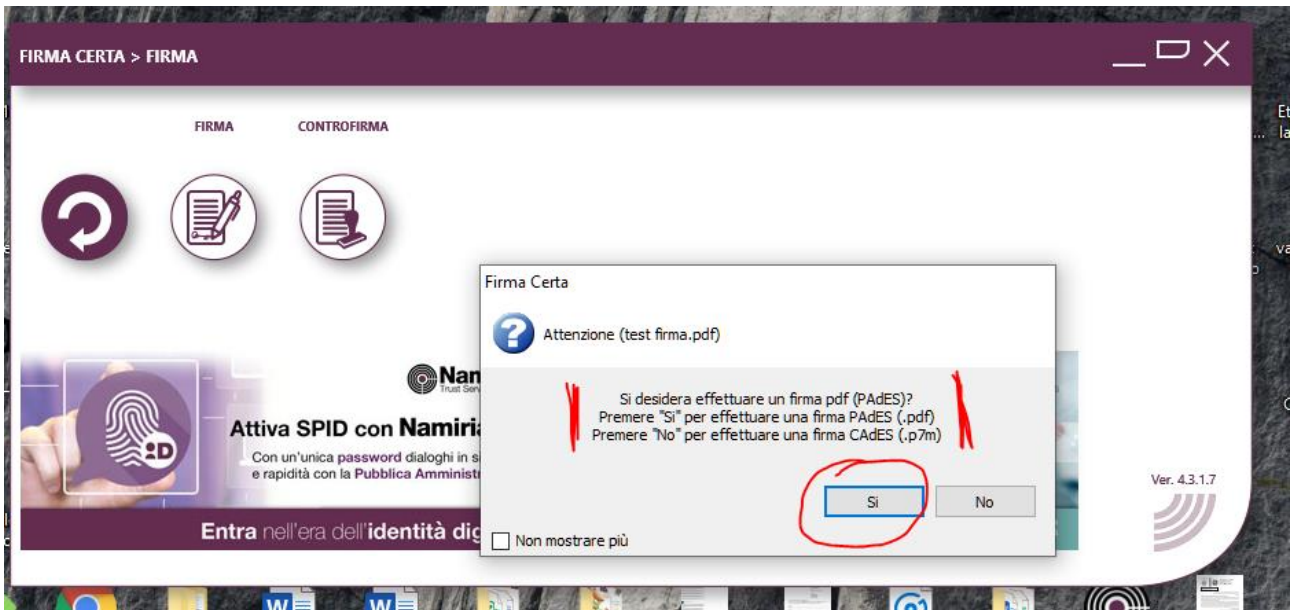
FIRMA CERTA > FIRMA

FIRMA CONTROFIRMA

Nam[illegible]
Trust Serv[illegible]

Attiva SPID con Namiri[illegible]

Con un'unica password dialoghi in s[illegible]
e rapidità con la Pubblica Amminist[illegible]

Entra nell'era dell'identità dig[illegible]

Ver. 4.3.1.7

Firma Certa

Attenzione (test firma.pdf)

Si desidera effettuare un firma pdf (PAdES)?
Premere "Si" per effettuare una firma PAdES (.pdf)
Premere "No" per effettuare una firma CAdES (.p7m)

Si No

Non mostrare più